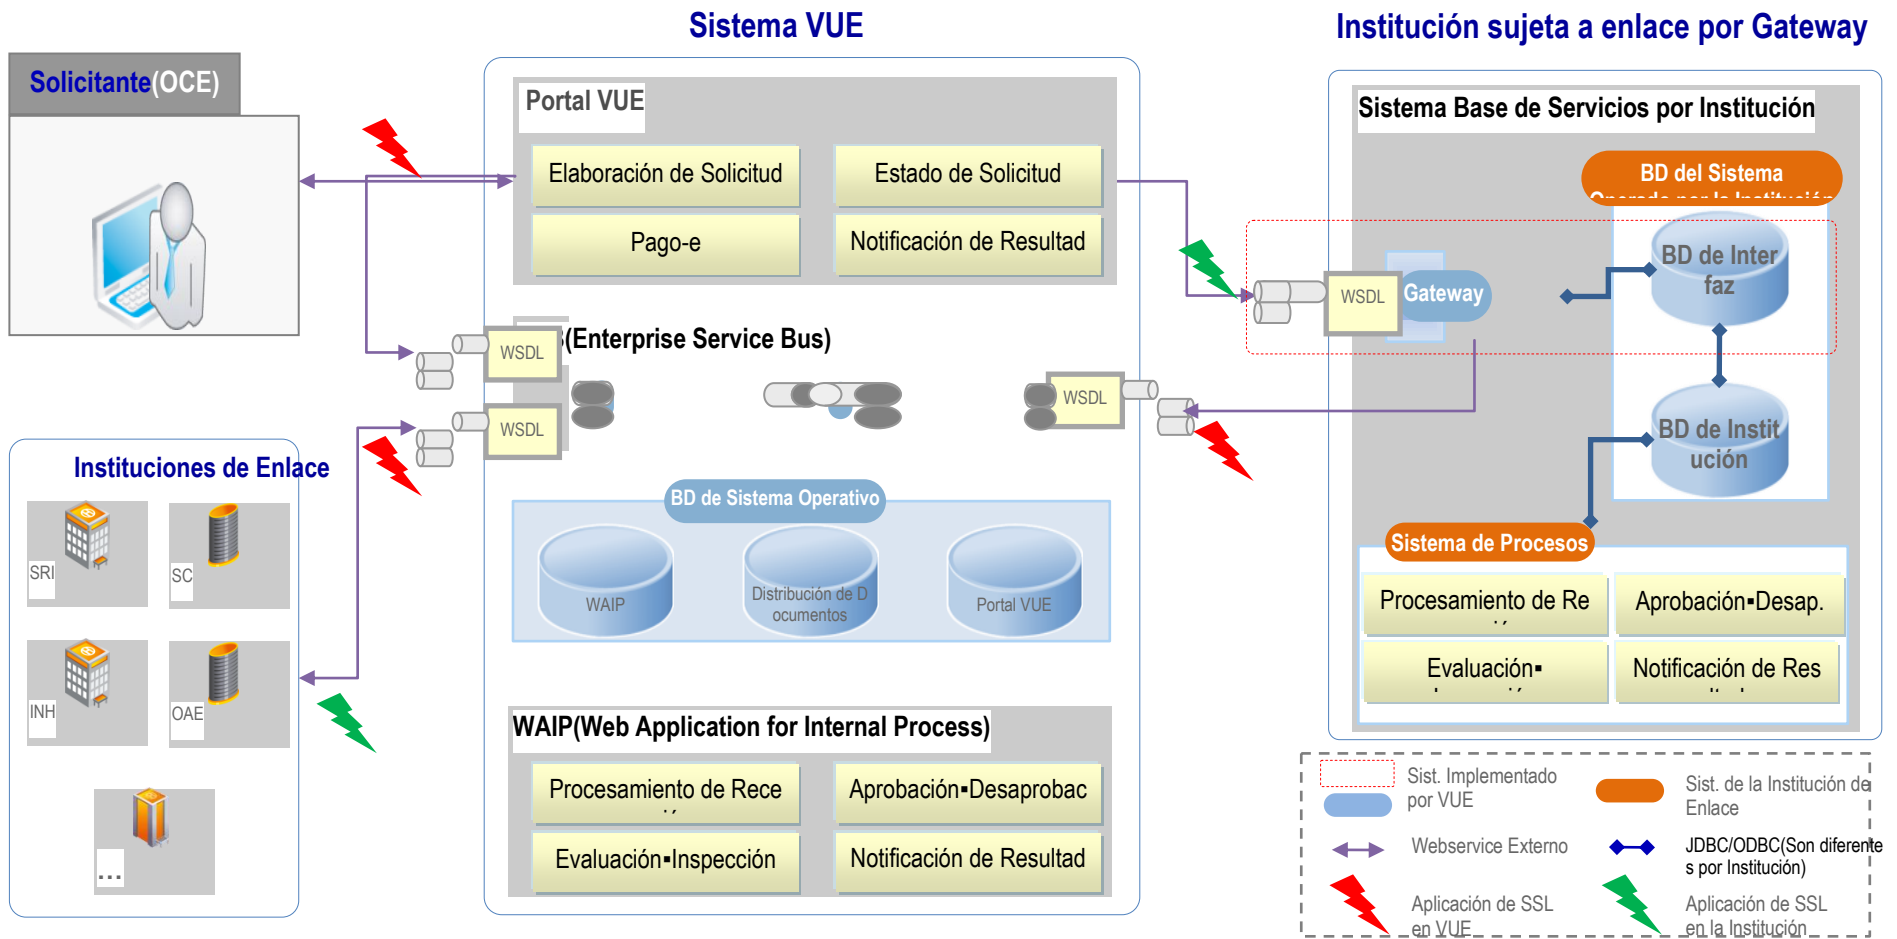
Sistema VUE

Institución sujeta a enlace por Gateway

Solicitante(OCE)

Portal VUE

Elaboración de Solicitud

Estado de Solicitud

Pago-e

Notificación de Resultad

Sistema Base de Servicios por Institución

BD del Sistema

BD de Interfaz

WSDL

Gateway

WSDL

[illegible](Enterprise Service Bus)

WSDL

WSDL

BD de Institución

Instituciones de Enlace

SRI

SC

INH

OAE

...

BD de Sistema Operativo

WAIP

Distribución de Documentos

Portal VUE

Sistema de Procesos

Procesamiento de Re

Aprobación▪Desap.

Evaluación▪

Notificación de Res

WAIP(Web Application for Internal Process)

Procesamiento de Rece

Aprobación▪Desaprobac

Evaluación▪Inspección

Notificación de Resultad

Sist. Implementado por VUE

Sist. de la Institución de Enlace

Webservice Externo

JDBC/ODBC(Son diferentes por Institución)

Aplicación de SSL en VUE

Aplicación de SSL en la Institución